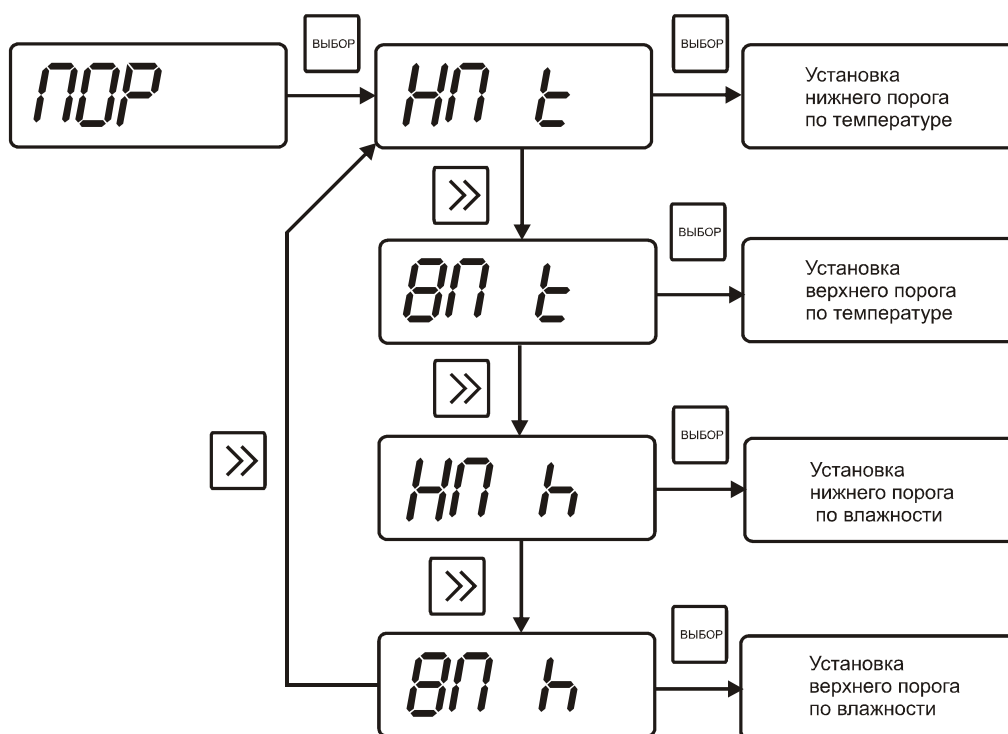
ПОР

ВЫБОР

НП t

ВЫБОР

Установка нижнего порога по температуре

»

ВП t

ВЫБОР

Установка верхнего порога по температуре

»

»

НП h

ВЫБОР

Установка нижнего порога по влажности

»

ВП h

ВЫБОР

Установка верхнего порога по влажности